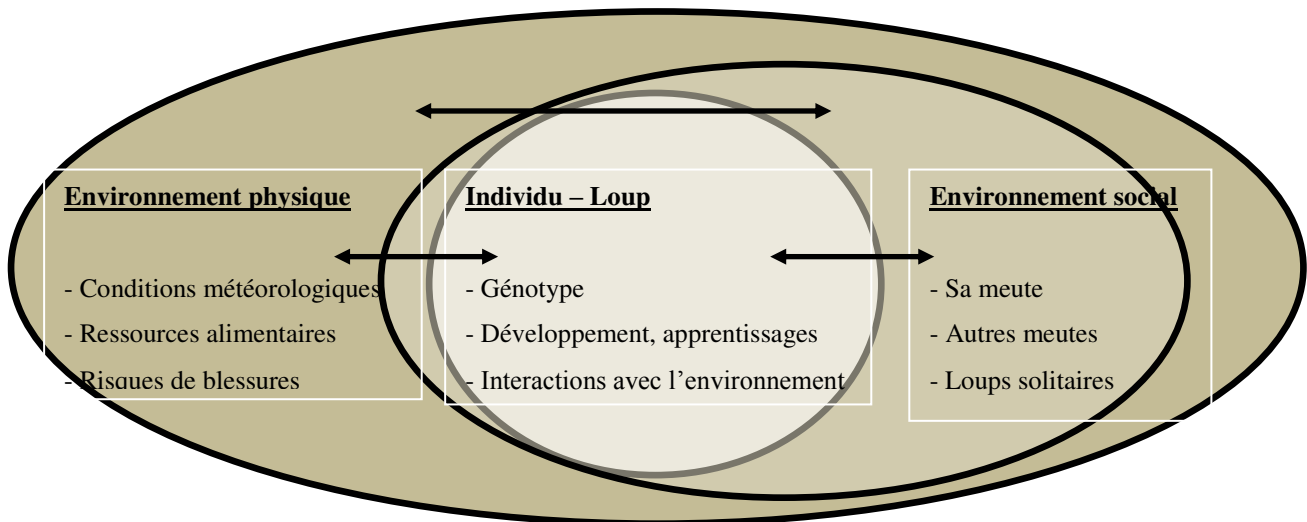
Environnement physique

- Conditions météorologiques
- Ressources alimentaires
- Risques de blessures

Individu – Loup

- Génotype
- Développement, apprentissages
- Interactions avec l'environnement

Environnement social

- Sa meute
- Autres meutes
- Loups solitaires